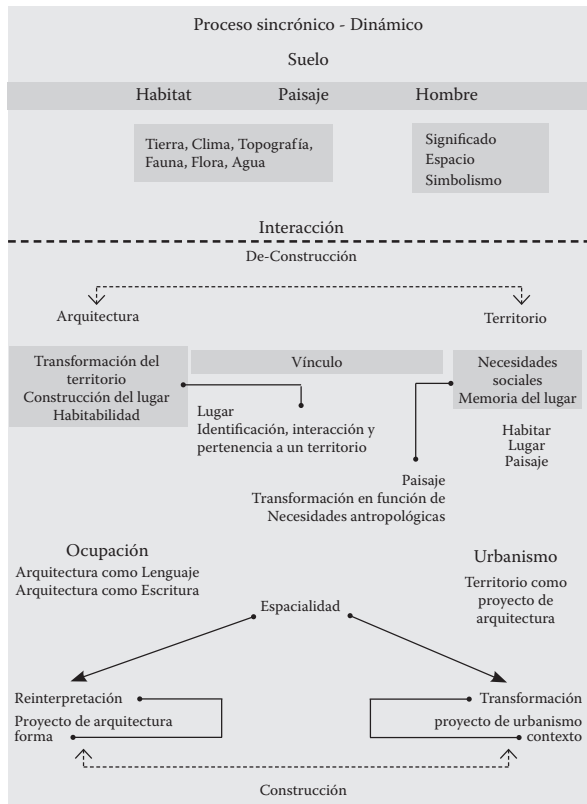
Proceso sincrónico - Dinámico

Suelo

Habitat

Paisaje

Hombre

Tierra, Clima, Topografía, Fauna, Flora, Agua

Significado
Espacio
Simbolismo

Interacción

De-Construcción

Arquitectura

Territorio

Transformación del territorio
Construcción del lugar
Habitabilidad

Vínculo

Necesidades sociales
Memoria del lugar

Lugar
Identificación, interacción y pertenencia a un territorio

Habitar
Lugar
Paisaje

Paisaje
Transformación en función de Necesidades antropológicas

Ocupación
Arquitectura como Lenguaje
Arquitectura como Escritura

Urbanismo
Territorio como proyecto de arquitectura

Espacialidad

Reinterpretación
Proyecto de arquitectura
forma

Transformación
proyecto de urbanismo
contexto

Construcción